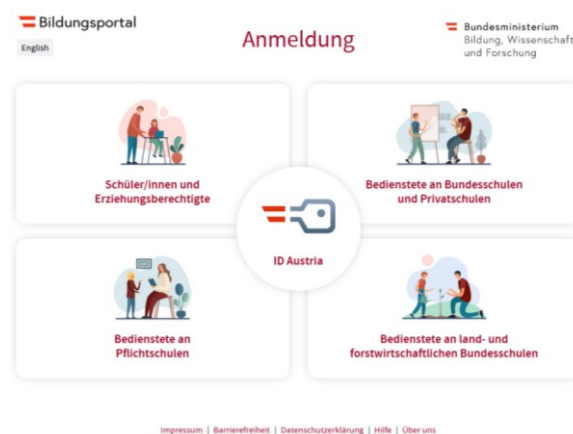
Bildungsportal

English

Anmeldung

Bundesministerium
Bildung, Wissenschaft
und Forschung

Schüler/innen und Erziehungsberechtigte

Bedienstete an Bundesschulen und Privatschulen

ID Austria

Bedienstete an Pflichtschulen

Bedienstete an land- und forstwirtschaftlichen Bundesschulen

Impressum | Barrierefreiheit | Datenschutzerklärung | Hilfe | Über uns